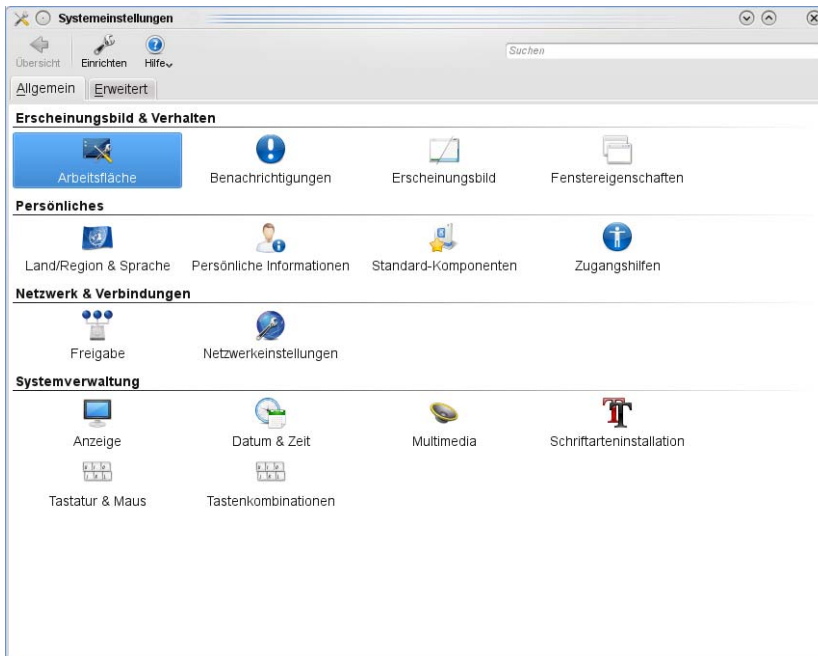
Systemeinstellungen

Übersicht Einrichten Hilfe

Suchen

Allgemein Erweitert

Erscheinungsbild & Verhalten

Arbeitsfläche Benachrichtigungen Erscheinungsbild Fenstereigenschaften

Persönliches

Land/Region & Sprache Persönliche Informationen Standard-Komponenten Zugangshilfen

Netzwerk & Verbindungen

Freigabe Netzwerkeinstellungen

Systemverwaltung

Anzeige Datum & Zeit Multimedia Schriftarteninstallation

Tastatur & Maus Tastenkombinationen